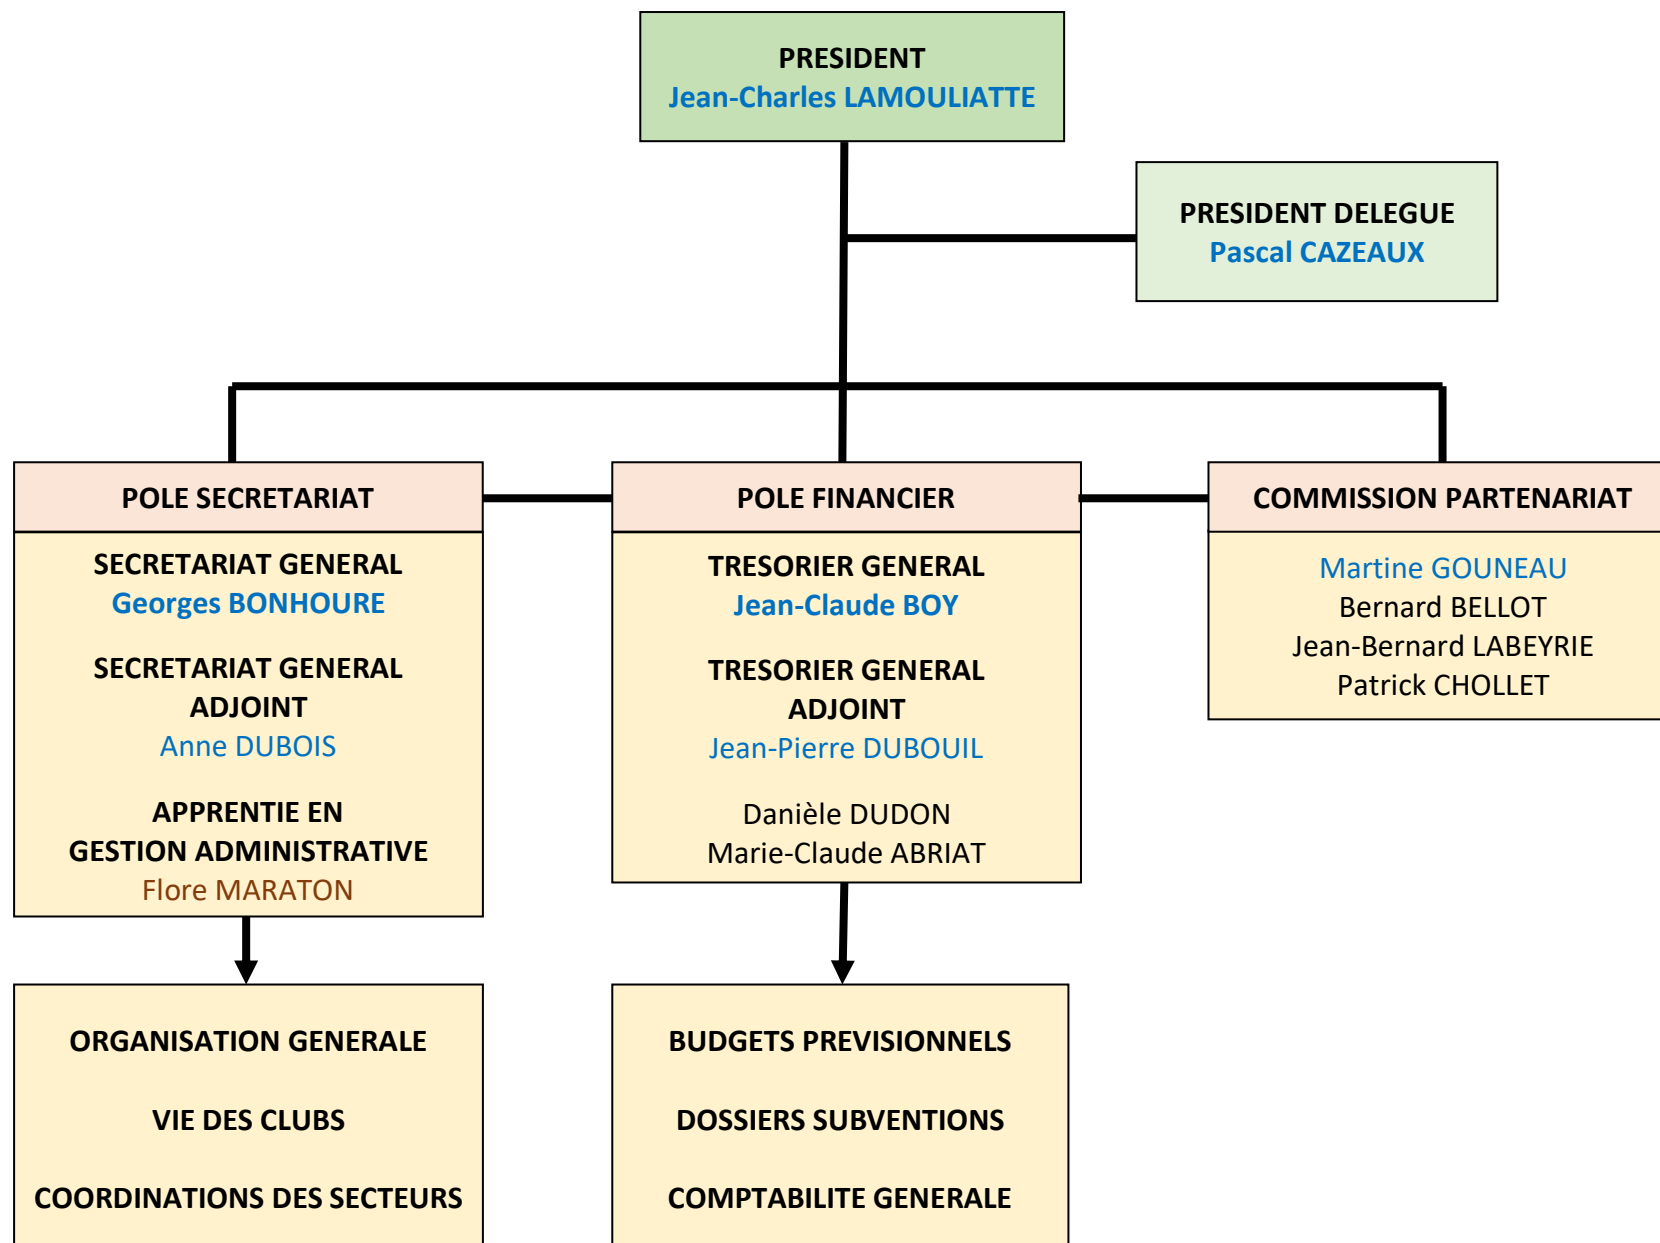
PRESIDENT
Jean-Charles LAMOULIATTE

PRESIDENT DELEGUE
Pascal CAZEAUX

POLE SECRETARIAT

SECRETARIAT GENERAL
Georges BONHOURE

SECRETARIAT GENERAL ADJOINT
Anne DUBOIS

APPRENTIE EN GESTION ADMINISTRATIVE
Flore MARATON

POLE FINANCIER

TRESORIER GENERAL
Jean-Claude BOY

TRESORIER GENERAL ADJOINT
Jean-Pierre DUBOUIL

Danièle DUDON
Marie-Claude ABRIAT

COMMISSION PARTENARIAT

Martine GOUNEAU
Bernard BELLOT
Jean-Bernard LABEYRIE
Patrick CHOLLET

ORGANISATION GENERALE

VIE DES CLUBS

COORDINATIONS DES SECTEURS

BUDGETS PREVISIONNELS

DOSSIERS SUBVENTIONS

COMPTABILITE GENERALE